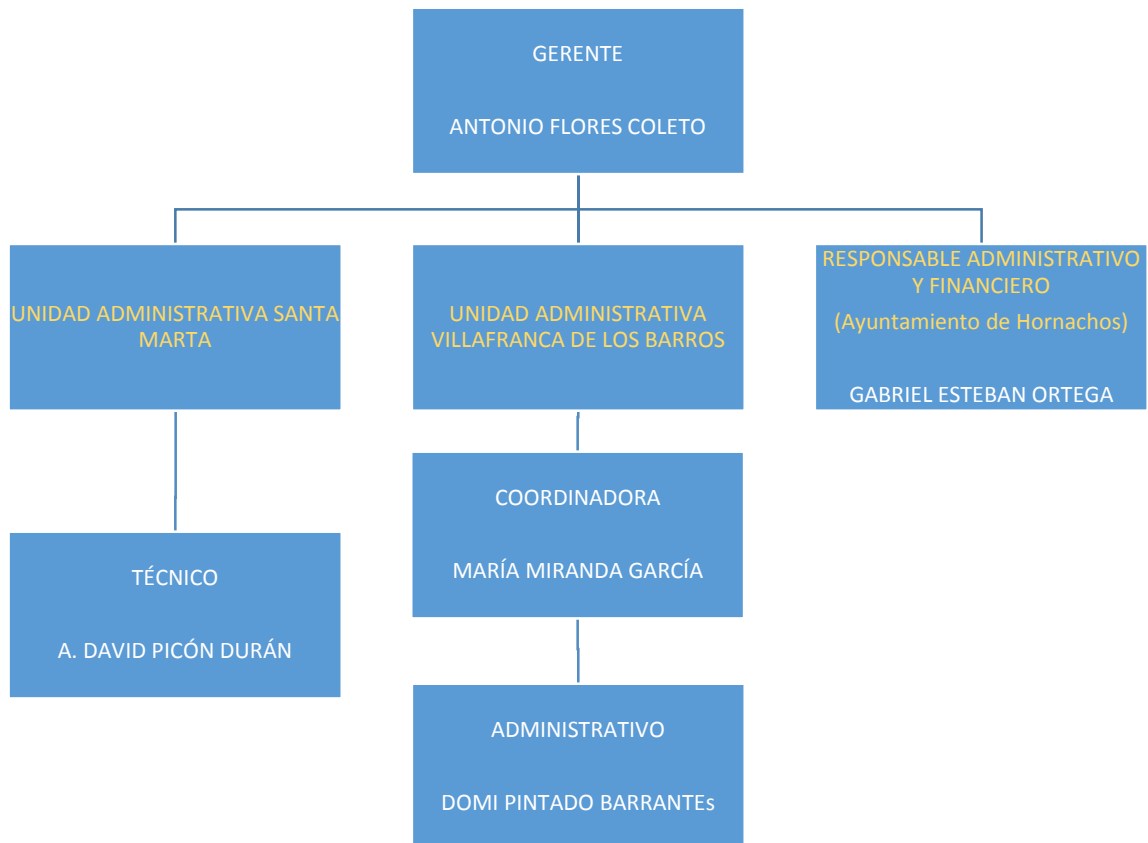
GERENTE

ANTONIO FLORES COLETO

UNIDAD ADMINISTRATIVA SANTA MARTA

UNIDAD ADMINISTRATIVA VILLAFRANCA DE LOS BARROS

RESPONSABLE ADMINISTRATIVO Y FINANCIERO

(Ayuntamiento de Hornachos)

GABRIEL ESTEBAN ORTEGA

TÉCNICO

A. DAVID PICÓN DURÁN

COORDINADORA

MARÍA MIRANDA GARCÍA

ADMINISTRATIVO

DOMI PINTADO BARRANTEs